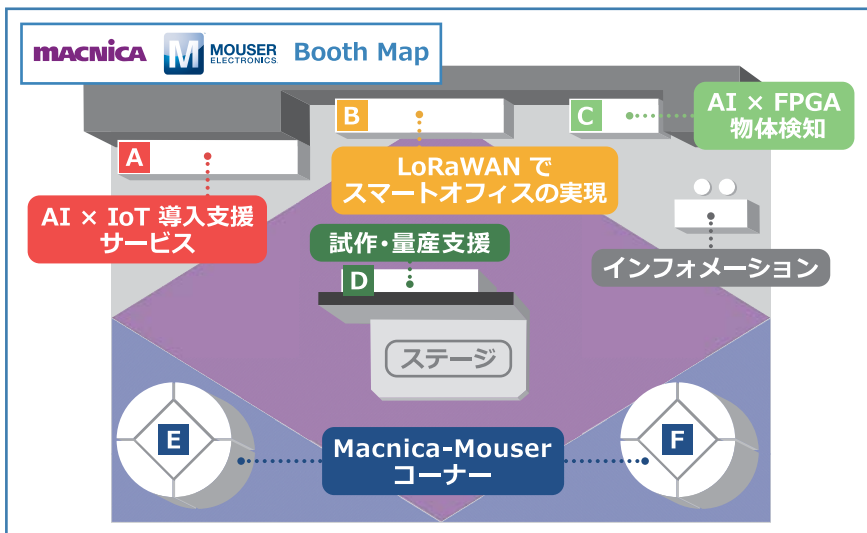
MACNICA
MOUSER ELECTRONICS
Booth Map

A
AI × IoT 導入支援サービス

B
LoRaWAN でスマートオフィスの実現

C
AI × FPGA 物体検知

試作・量産支援
D

インフォメーション

ステージ

E
Macnica-Mouser コーナー
F